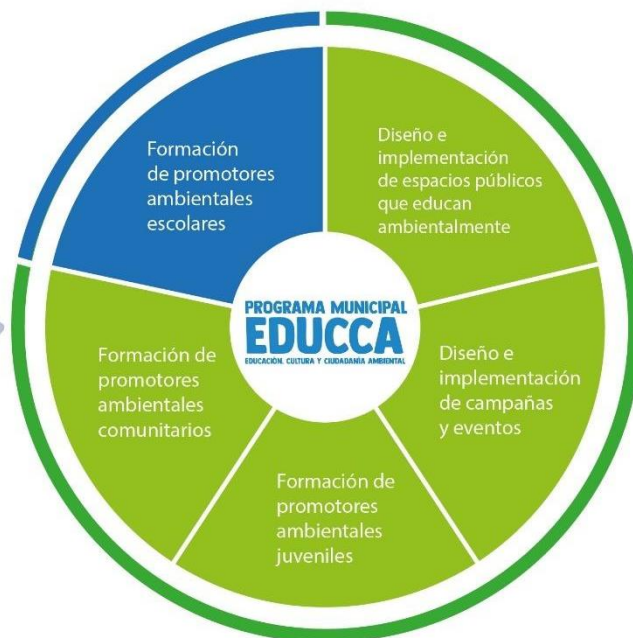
Formación de promotores ambientales escolares

Diseño e implementación de espacios públicos que educan ambientalmente

PROGRAMA MUNICIPAL
EDUCCA
EDUCACIÓN, CULTURA Y CIUDADANÍA AMBIENTAL

Diseño e implementación de campañas y eventos

Formación de promotores ambientales juveniles

Formación de promotores ambientales comunitarios